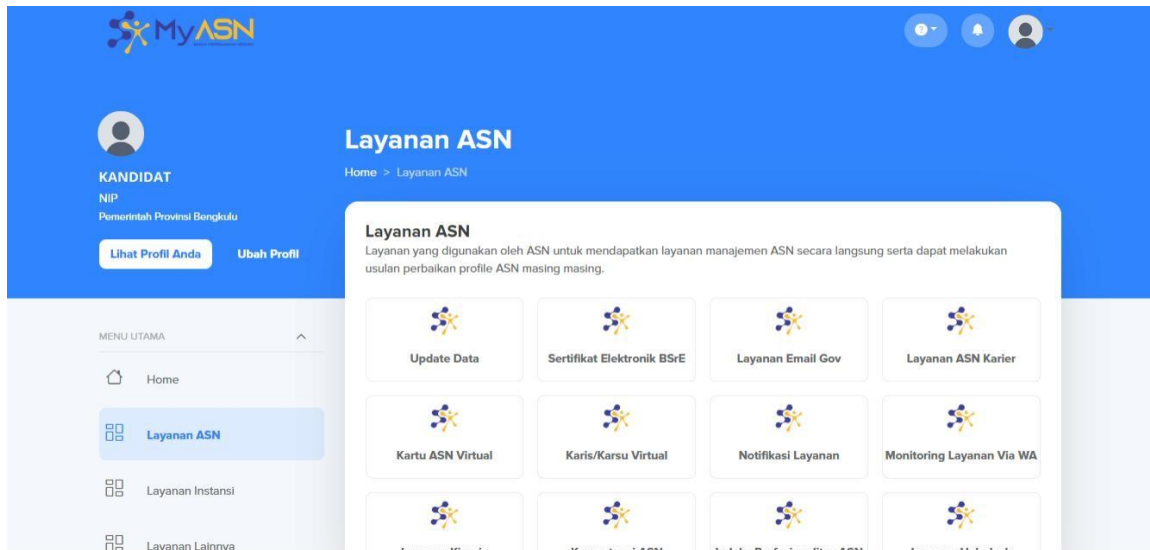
MyASN

KANDIDAT
NIP
Pemerintah Provinsi Bengkulu

Lihat Profil Anda
Ubah Profil

Layanan ASN
Home > Layanan ASN

Layanan ASN
Layanan yang digunakan oleh ASN untuk mendapatkan layanan manajemen ASN secara langsung serta dapat melakukan usulan perbaikan profile ASN masing masing.

MENU UTAMA
Home
Layanan ASN
Layanan Instansi
Layanan Lainnya

Update Data
Sertifikat Elektronik BSrE
Layanan Email Gov
Layanan ASN Karier
Kartu ASN Virtual
Karis/Karsu Virtual
Notifikasi Layanan
Monitoring Layanan Via WA
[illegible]
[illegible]
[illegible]
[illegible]